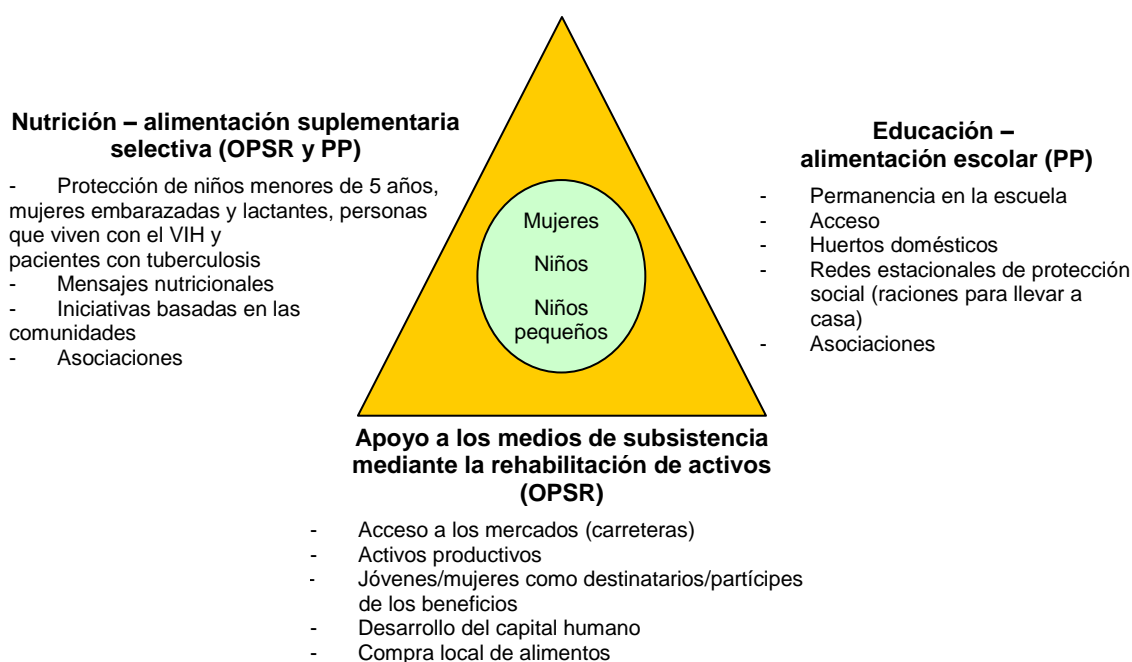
**Nutrición – alimentación suplementaria selectiva (OPSR y PP)**

- Protección de niños menores de 5 años, mujeres embarazadas y lactantes, personas que viven con el VIH y pacientes con tuberculosis
- Mensajes nutricionales
- Iniciativas basadas en las comunidades
- Asociaciones

Mujeres

Niños

Niños pequeños

**Educación – alimentación escolar (PP)**

- Permanencia en la escuela
- Acceso
- Huertos domésticos
- Redes estacionales de protección social (raciones para llevar a casa)
- Asociaciones

**Apoyo a los medios de subsistencia mediante la rehabilitación de activos (OPSR)**

- Acceso a los mercados (carreteras)
- Activos productivos
- Jóvenes/mujeres como destinatarios/partícipes de los beneficios
- Desarrollo del capital humano
- Compra local de alimentos